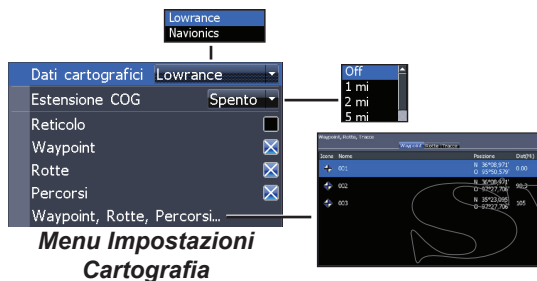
Lowrance
Navionics

Dati cartografici Lowrance
Estensione COG Spento
Reticolo
Waypoint
Rotte
Percorsi
Waypoint, Rotte, Percorsi...

Off
1 mi
2 mi
5 mi

Waypoint, Rotte, Tracce
Waypoint Rotte Tracce

| Icone | Nome | Posizione | Dist(ft) |
|---|---|---|---|
| | 001 | N 36°08.971' O 95°50.579' | 0.00 |
| | 002 | N 36°08.971' O 95°27.706' | 98.3 |
| | 003 | N 35°23.095' O 95°27.706' | 165 |

Menu Impostazioni Cartografia